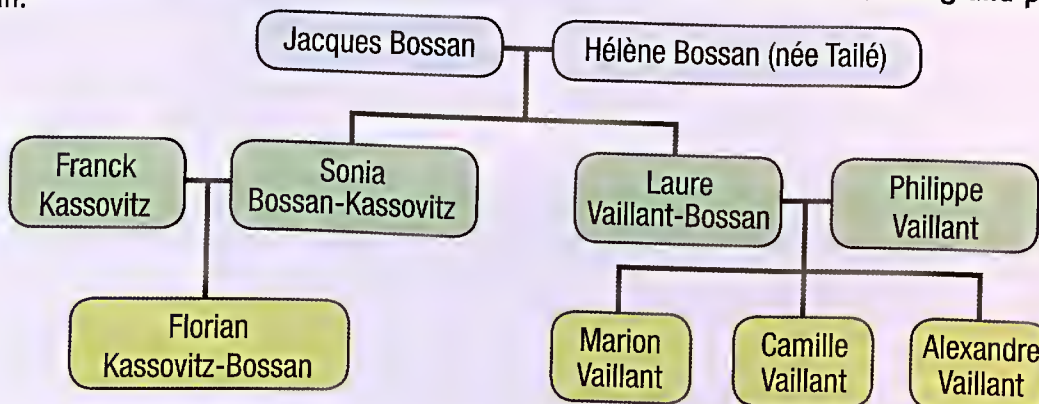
Jacques Bossan

Hélène Bossan (née Tailé)

Franck Kassovitz

Sonia Bossan-Kassovitz

Laure Vaillant-Bossan

Philippe Vaillant

Florian Kassovitz-Bossan

Marion Vaillant

Camille Vaillant

Alexandre Vaillant